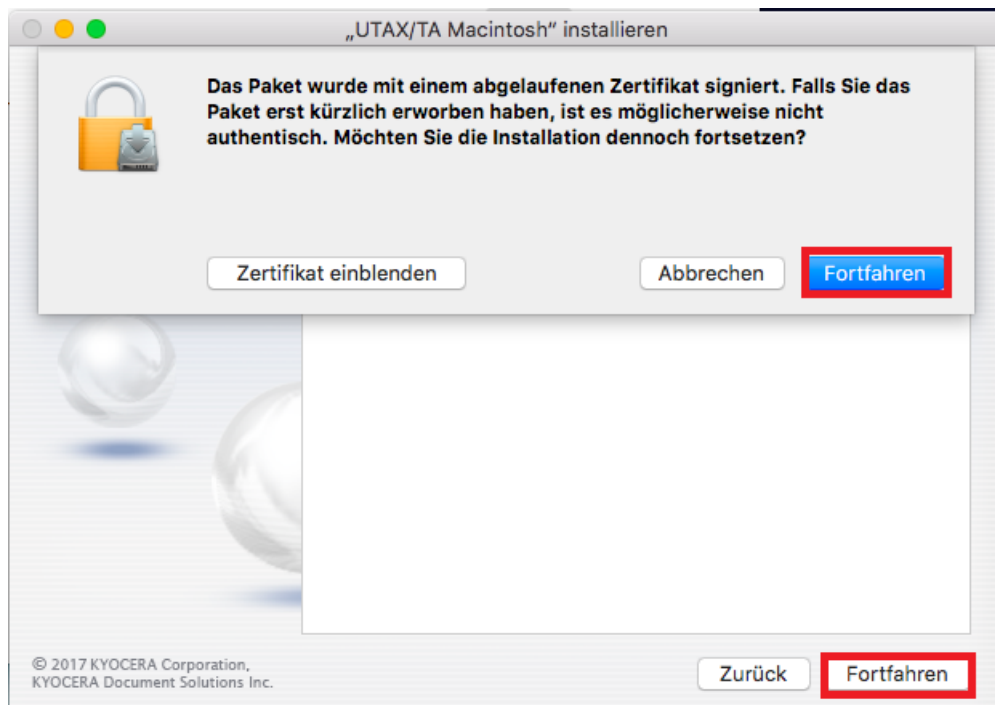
„UTAX/TA Macintosh“ installieren

Das Paket wurde mit einem abgelaufenen Zertifikat signiert. Falls Sie das Paket erst kürzlich erworben haben, ist es möglicherweise nicht authentisch. Möchten Sie die Installation dennoch fortsetzen?

Zertifikat einblenden

Abbrechen

Fortfahren

© 2017 KYOCERA Corporation, KYOCERA Document Solutions Inc.

Zurück

Fortfahren